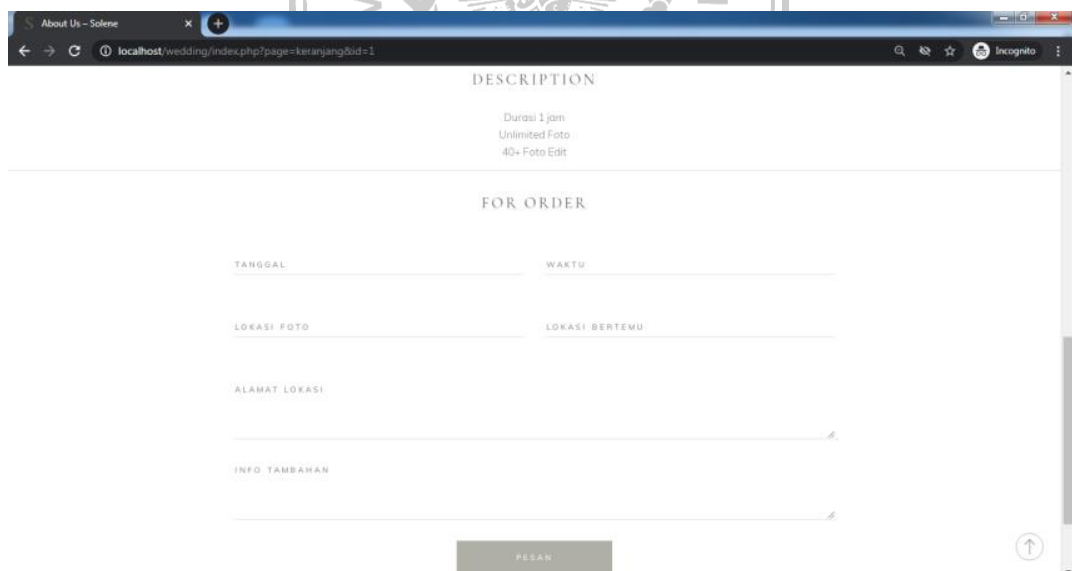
About Us – Solene

localhost/wedding/index.php?page=keranjang&id=1

Incognito

DESCRIPTION

Durasi 1 jam
Unlimited Foto
40+ Foto Edit

FOR ORDER

TANGGAL

WAKTU

LOKASI FOTO

LOKASI BERTEMU

ALAMAT LOKASI

INFO TAMBAHAN

PESAN